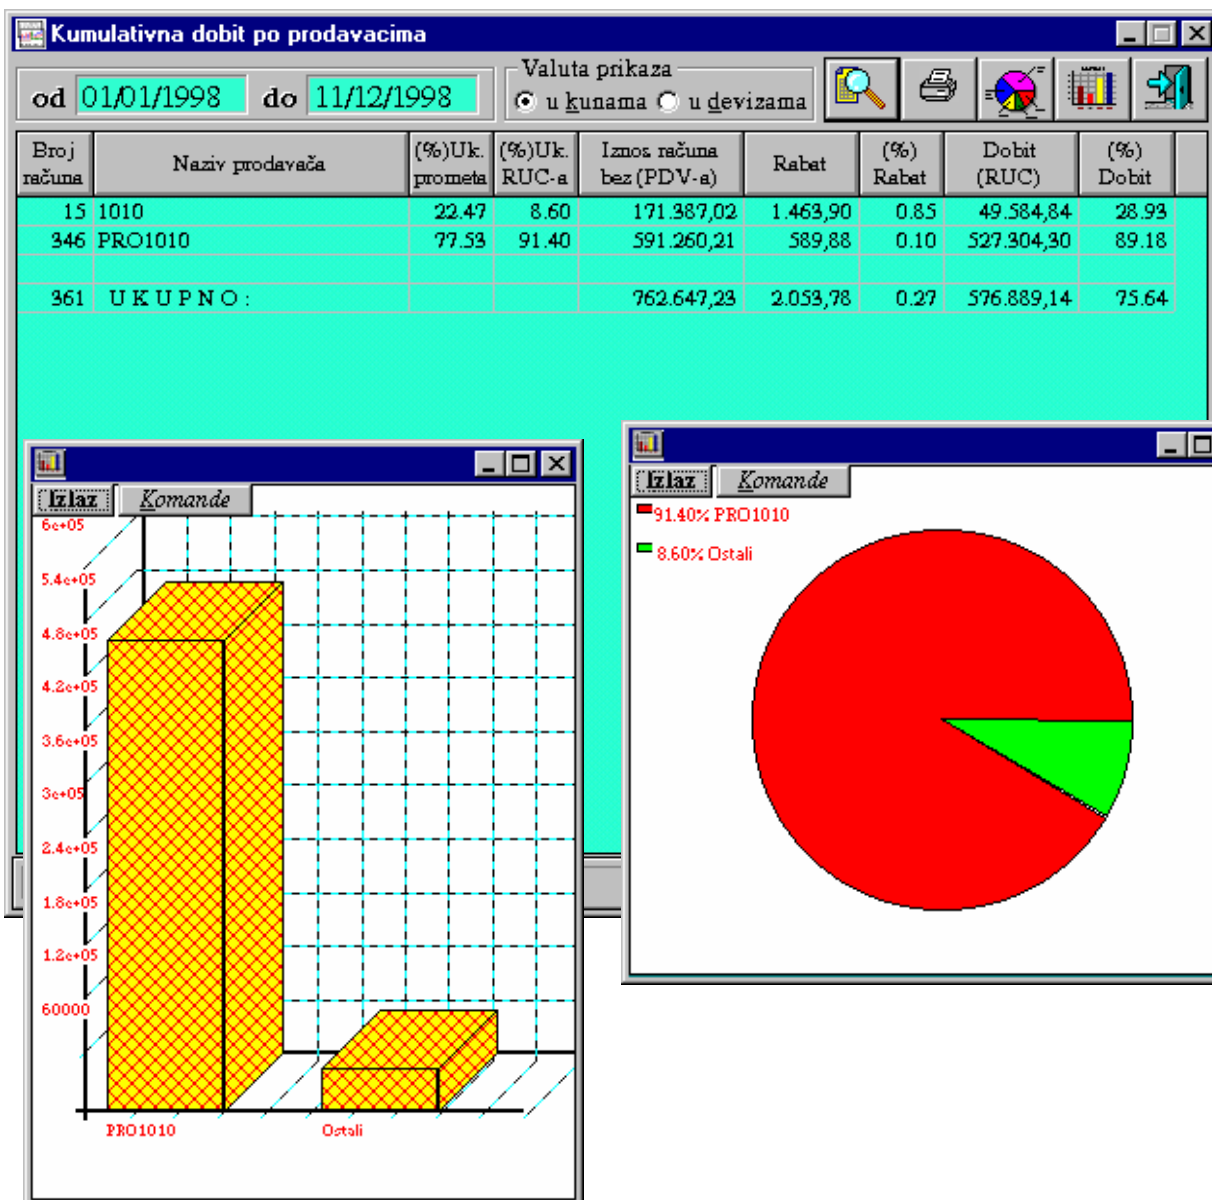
Kumulativna dobit po prodavacima

od 01/01/1998 do 11/12/1998

Valuta prikaza
u kunama u devizama

| Broj računa | Naziv prodavača | (%)Uk. prometa | (%)Uk. RUC-a | Iznos računa bez (PDV-a) | Rabat | (%) Rabat | Dobit (RUC) | (%) Dobit |
|---|---|---|---|---|---|---|---|---|
| 15 | 1010 | 22.47 | 8.60 | 171.387,02 | 1.463,90 | 0.85 | 49.584,84 | 28.93 |
| 346 | PRO1010 | 77.53 | 91.40 | 591.260,21 | 589,88 | 0.10 | 527.304,30 | 89.18 |
| | | | | | | | | |
| 361 | U K U P N O : | | | 762.647,23 | 2.053,78 | 0.27 | 576.889,14 | 75.64 |

Izlaz Komande

6e+05
5.4e+05
4.8e+05
4.2e+05
3.6e+05
3e+05
2.4e+05
1.8e+05
1.2e+05
60000

PRO1010
Ostali

Izlaz Komande

91.40% PRO1010
8.60% Ostali